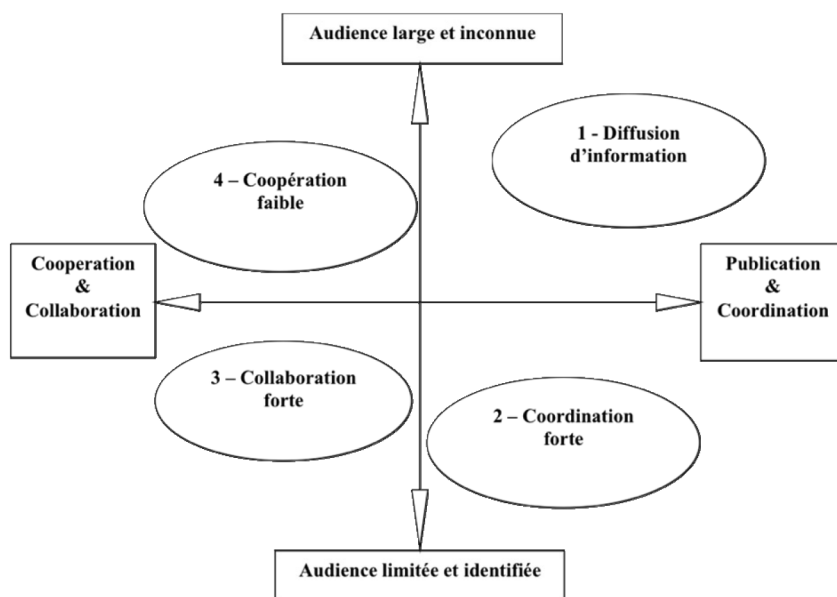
Audience large et inconnue

1 - Diffusion d'information

4 – Coopération faible

Cooperation & Collaboration

Publication & Coordination

3 – Collaboration forte

2 – Coordination forte

Audience limitée et identifiée